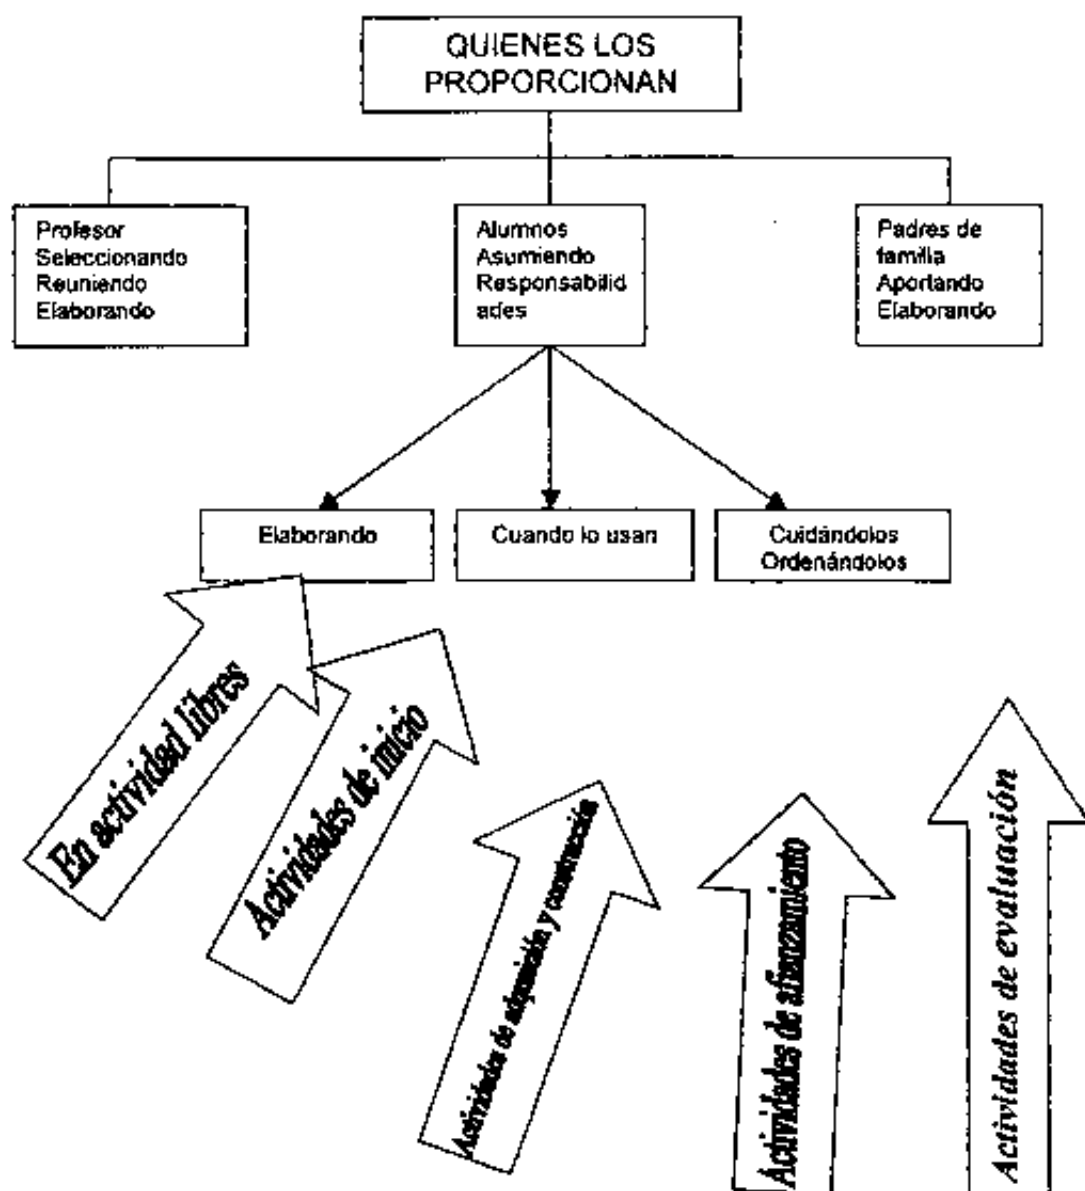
QUIENES LOS PROPORCIONAN

Profesor
Seleccionando
Reuniendo
Elaborando

Alumnos
Asumiendo
Responsabilidades

Padres de familia
Aportando
Elaborando

Elaborando

Cuando lo usan

Cuidándolos
Ordenándolos

En actividad libres

Actividades de inicio

Actividades de adquisición y construcción

Actividades de afianzamiento

Actividades de evaluación